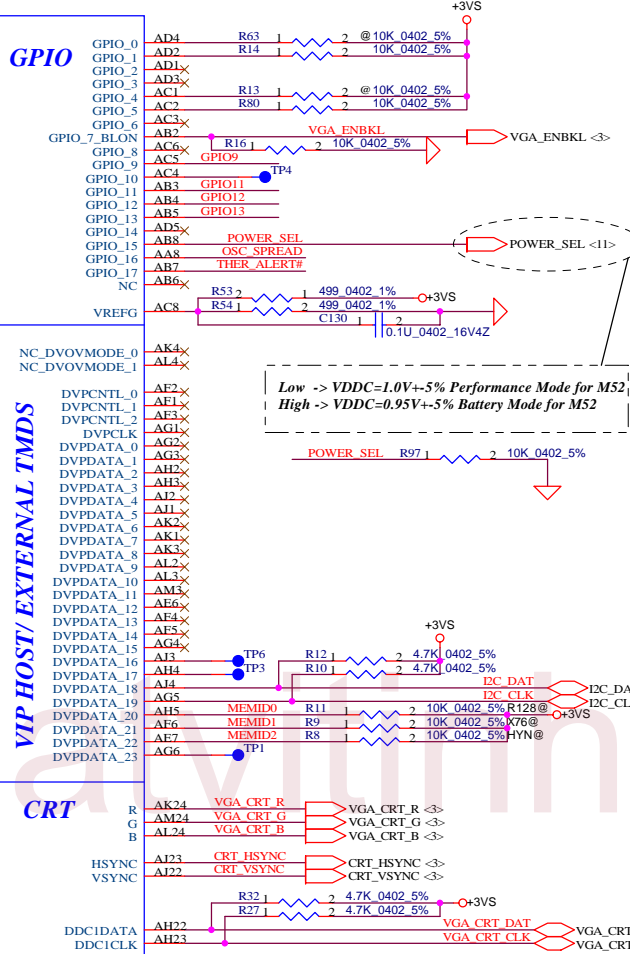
+3VS

GPIO

GPIO_0 AD4 R63 1 2 @10K_0402_5%
GPIO_1 AD2 R14 1 2 10K_0402_5%
GPIO_2 AD1
GPIO_3 AD3
GPIO_4 AC1 R13 1 2 @10K_0402_5%
GPIO_5 AC2 R80 1 2 10K_0402_5%
GPIO_6 AC3
GPIO_7_BLON AB2 VGA_ENBKL VGA_ENBKL <3>
GPIO_8 AC6 R16 1 2 10K_0402_5%
GPIO_9 AC5 GPIO9
GPIO_10 AC4 TP4
GPIO_11 AB3 GPIO11
GPIO_12 AB4 GPIO12
GPIO_13 AB5 GPIO13
GPIO_14 AD5
GPIO_15 AB8 POWER_SEL POWER_SEL <11>
GPIO_16 AA8 OSC_SPREAD
GPIO_17 AB7 THER_ALERT#
NC AB6

VREFG AC8 R53 2 1 499_0402_1% +3VS
R54 1 2 499_0402_1%
C130 1 2 0.1U_0402_16V4Z

Low -> VDDC=1.0V+-5% Performance Mode for M52
High -> VDDC=0.95V+-5% Battery Mode for M52

POWER_SEL R97 1 2 10K_0402_5%

VIP HOST/ EXTERNAL TMDS

NC_DVOVMODE_0 AK4
NC_DVOVMODE_1 AL4
DVPCNTL_0 AF2
DVPCNTL_1 AF1
DVPCNTL_2 AF3
DVPCLK AG1
DVPDATA_0 AG2
DVPDATA_1 AG3
DVPDATA_2 AH2
DVPDATA_3 AH3
DVPDATA_4 AJ2
DVPDATA_5 AJ1
DVPDATA_6 AK2
DVPDATA_7 AK1
DVPDATA_8 AL2
DVPDATA_9 AK3
DVPDATA_10 AL3
DVPDATA_11 AM3
DVPDATA_12 AE6
DVPDATA_13 AF4
DVPDATA_14 AF5
DVPDATA_15 AG4
DVPDATA_16 AJ3 TP6
DVPDATA_17 AH4 TP3
DVPDATA_18 AJ4
DVPDATA_19 AG5
DVPDATA_20 AH5
DVPDATA_21 AF6
DVPDATA_22 AF7
DVPDATA_23 AG6 TP1

+3VS
R12 1 2 4.7K_0402_5%
R10 1 2 4.7K_0402_5%
I2C_DAT I2C_DA
I2C_CLK I2C_CL
MEMID0 R11 1 2 10K_0402_5% R128@ +3VS
MEMID1 R9 1 2 10K_0402_5% X76@
MEMID2 R8 1 2 10K_0402_5% HYN@

CRT

R AK24 VGA_CRT_R VGA_CRT_R <3>
G AM24 VGA_CRT_G VGA_CRT_G <3>
B AL24 VGA_CRT_B VGA_CRT_B <3>
HSYNC AJ23 CRT_HSYNC CRT_HSYNC <3>
VSYNC AJ22 CRT_VSYNC CRT_VSYNC <3>

R32 1 2 4.7K_0402_5% +3VS
R27 1 2 4.7K_0402_5%
DDC1DATA AH22 VGA_CRT_DAT VGA_CRT
DDC1CLK AH23 VGA_CRT_CLK VGA_CRT

atvtinh